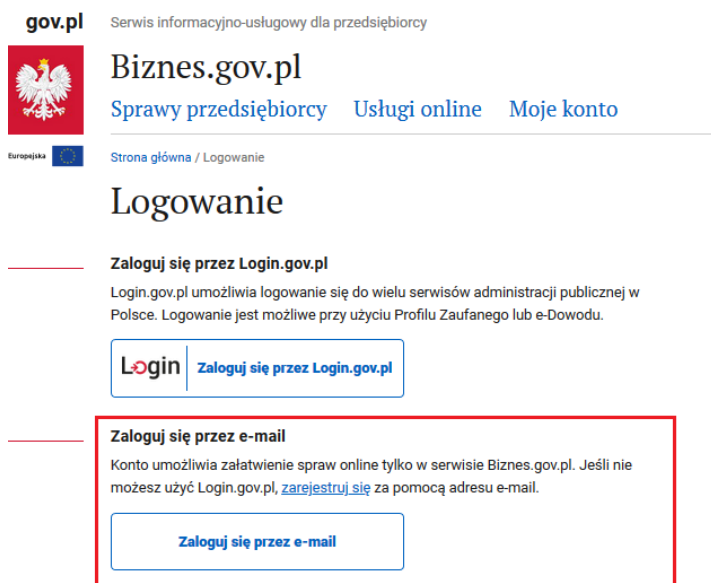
gov.pl

Serwis informacyjno-usługowy dla przedsiębiorcy

Biznes.gov.pl

Sprawy przedsiębiorcy Usługi online Moje konto

Europejska

Strona główna / Logowanie

Logowanie

Zaloguj się przez Login.gov.pl

Login.gov.pl umożliwia logowanie się do wielu serwisów administracji publicznej w Polsce. Logowanie jest możliwe przy użyciu Profilu Zaufanego lub e-Dowodu.

Login | Zaloguj się przez Login.gov.pl

Zaloguj się przez e-mail

Konto umożliwia załatwienie spraw online tylko w serwisie Biznes.gov.pl. Jeśli nie możesz użyć Login.gov.pl, zarejestruj się za pomocą adresu e-mail.

Zaloguj się przez e-mail